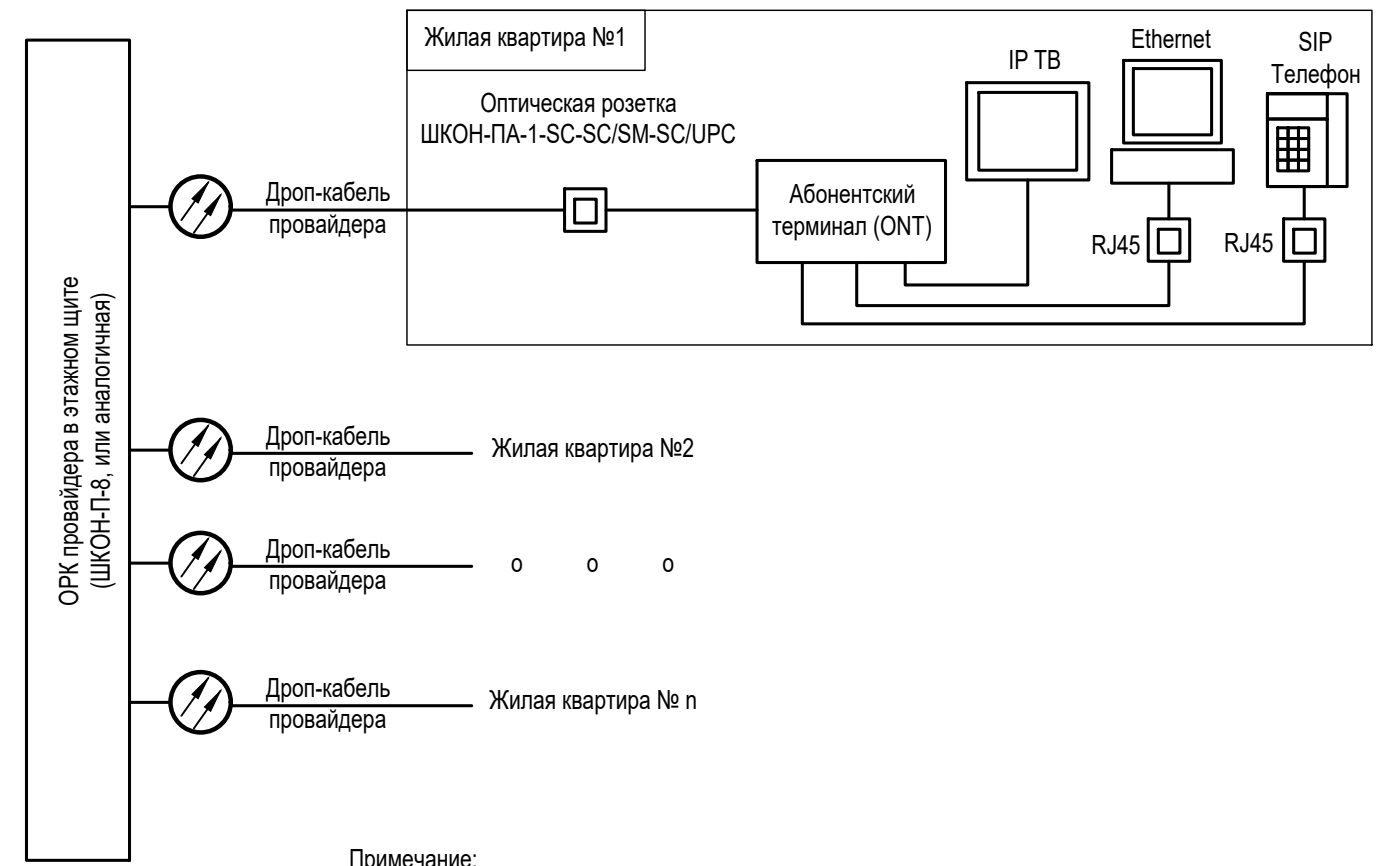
ОРК провайдера в этажном щите (ШКОН-П-8, или аналогичная)

Жилая квартира №1

Оптическая розетка ШКОН-ПА-1-SC-SC/SM-SC/UPC

IP ТВ

Ethernet

SIP Телефон

Дроп-кабель провайдера

Абонентский терминал (ONT)

RJ45

RJ45

Дроп-кабель провайдера

Жилая квартира №2

Дроп-кабель провайдера

о о о

Дроп-кабель провайдера

Жилая квартира № n

Примечание: